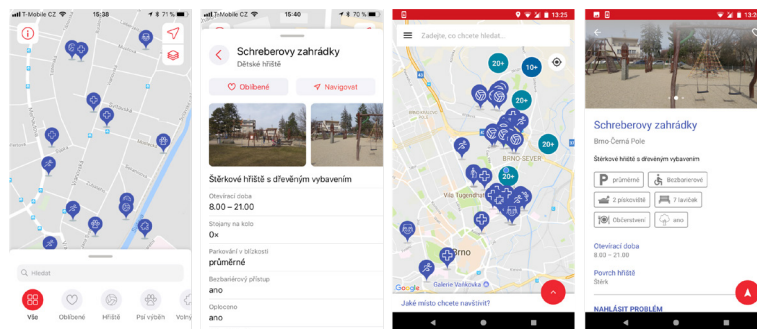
T-Mobile CZ 15:38 71 %

Hledat

Vše
Oblíbené
Hřiště
Psí výběh
Volný

T-Mobile CZ 15:40 70 %

Schreberovy zahrádky
Dětské hřiště

Oblíbené
Navigovat

Štěrkové hřiště s dřevěným vybavením

Otevírací doba
8.00 – 21.00

Stojany na kolo
0x

Parkování v blízkosti
průměrné

Bezbariérový přístup
ano

Oploceno
ano

13:25

Zadejte, co chcete hledat...

20+
10+
20+
20+
20+

BRNO-SEVER
Vila Tugendhat
Brno
Galerie Vaňkovka
Google

Jaké místo chcete navštívit?

13:25

Schreberovy zahrádky
Brno-Černá Pole

Štěrkové hřiště s dřevěným vybavením

průměrné
Bezbariérové
2 pískoviště
7 laviček
Občerstvení
ano

Otevírací doba
8.00 – 21.00

Povrch hřiště
Štěrk

NAHLÁSIT PROBLÉM